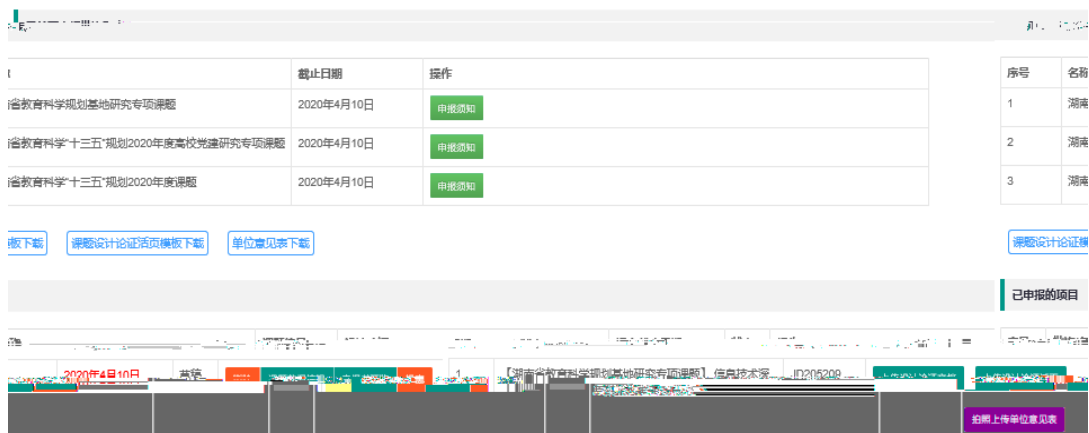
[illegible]

| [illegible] | 截止日期 | 操作 |
|---|---|---|
| 省教育科学规划基地研究专项课题 | 2020年4月10日 | 申报须知 |
| 省教育科学"十三五"规划2020年度高校党建研究专项课题 | 2020年4月10日 | 申报须知 |
| 省教育科学"十三五"规划2020年度课题 | 2020年4月10日 | 申报须知 |

| 序号 | 名称 |
|---|---|
| 1 | 湖南 |
| 2 | 湖南 |
| 3 | 湖南 |

模板下载 课题设计论证活页模板下载 单位意见表下载

课题设计论证

已申报的项目

2020年4月10日 草稿 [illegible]

1 【湖南省教育科学规划基地研究专项课题】_信息技术深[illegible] ID205208 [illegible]

拍照上传单位意见表